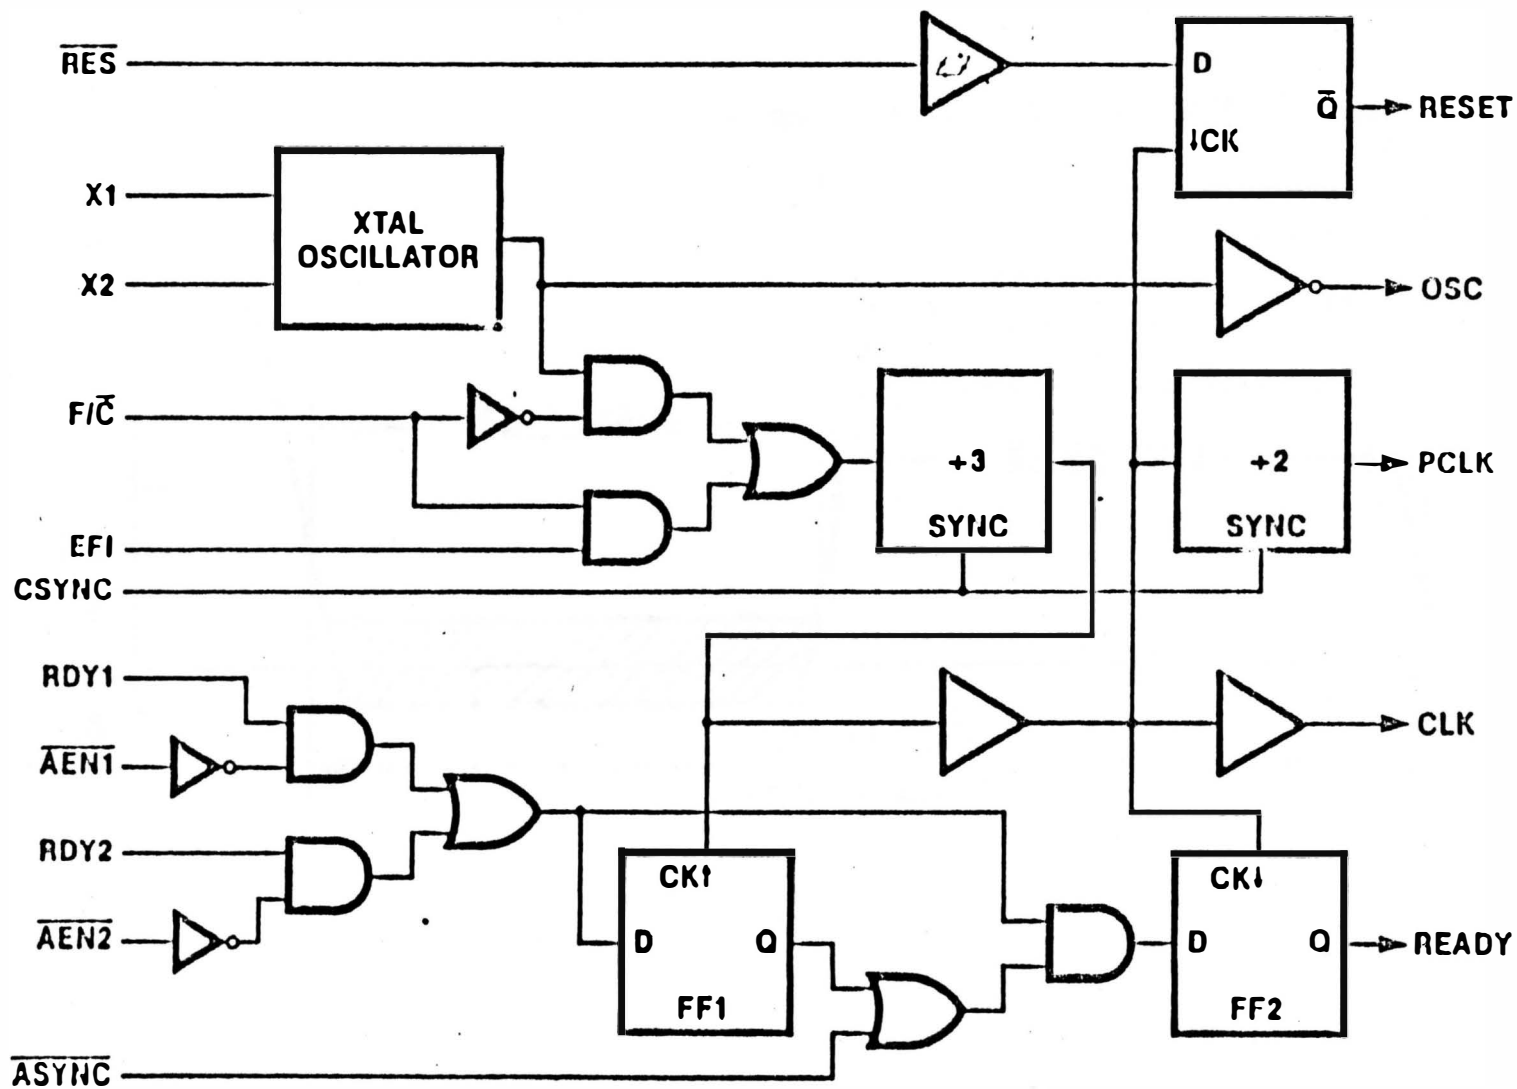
$\overline{RES}$

D

$\overline{Q}$

RESET

↓CK

X1

XTAL OSCILLATOR

X2

OSC

F/$\overline{C}$

+3

SYNC

+2

SYNC

PCLK

EFI

CSYNC

RDY1

$\overline{AEN1}$

CLK

RDY2

CK↑

D

Q

FF1

CK↓

D

Q

FF2

READY

$\overline{AEN2}$

$\overline{ASYNC}$